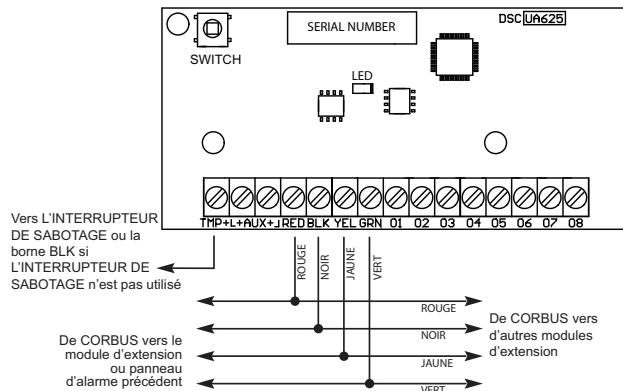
SERIAL NUMBER

DSC UA625

SWITCH

LED

TMP+ L+ AUX+ J RED BLK YEL GRN 01 02 03 04 05 06 07 08

Vers L'INTERRUPTEUR DE SABOTAGE ou la borne BLK si L'INTERRUPTEUR DE SABOTAGE n'est pas utilisé

ROUGE

NOIR

JAUNE

VERT

ROUGE

NOIR

JAUNE

VERT

De CORBUS vers le module d'extension ou panneau d'alarme précédent

De CORBUS vers d'autres modules d'extension